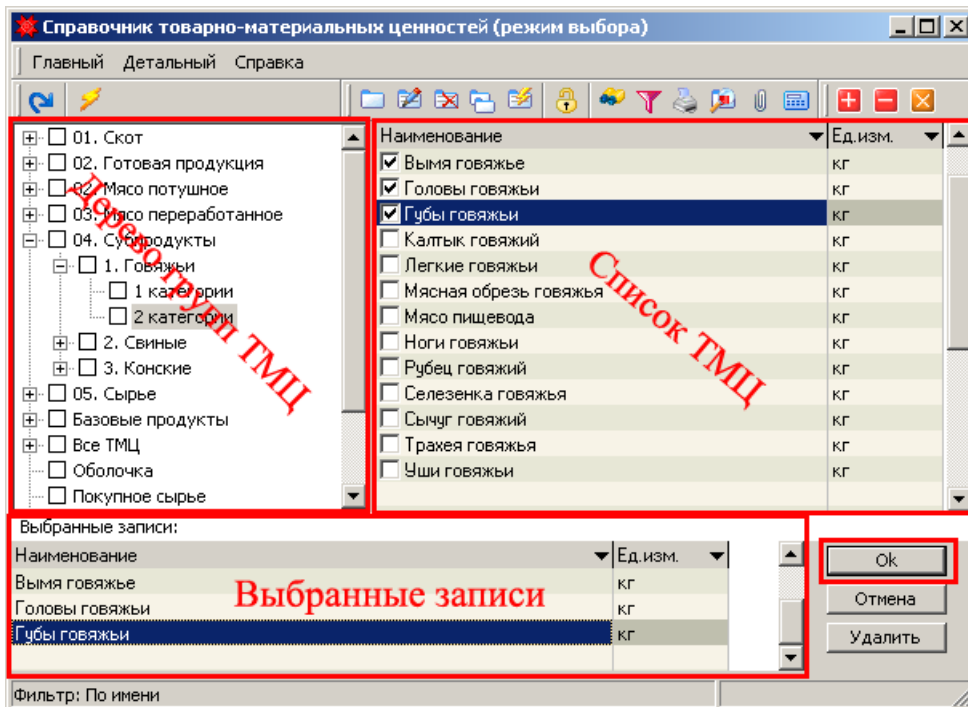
Справочник товарно-материальных ценностей (режим выбора)

Главный Детальный Справка

01. Скот
02. Готовая продукция
02. Мясо потушное
03. Мясо переработанное
04. Субпродукты
1. Говяжьи
1 категории
2 категории
2. Свиные
3. Конские
05. Сырье
Базовые продукты
Все ТМЦ
Оболочка
Покупное сырье

Дерево групп ТМЦ

| Наименование | Ед.изм. |
|---|---|
| Вымя говяжье | кг |
| Головы говяжьи | кг |
| Губы говяжьи | кг |
| Калтык говяжий | кг |
| Легкие говяжьи | кг |
| Мясная обрезь говяжья | кг |
| Мясо пищевода | кг |
| Ноги говяжьи | кг |
| Рубец говяжий | кг |
| Селезенка говяжья | кг |
| Сычуг говяжий | кг |
| Трахея говяжья | кг |
| Уши говяжьи | кг |

Список ТМЦ

Выбранные записи:

| Наименование | Ед.изм. |
|---|---|
| Вымя говяжье | кг |
| Головы говяжьи | кг |
| Губы говяжьи | кг |

Выбранные записи

Ok
Отмена
Удалить

Фильтр: По имени